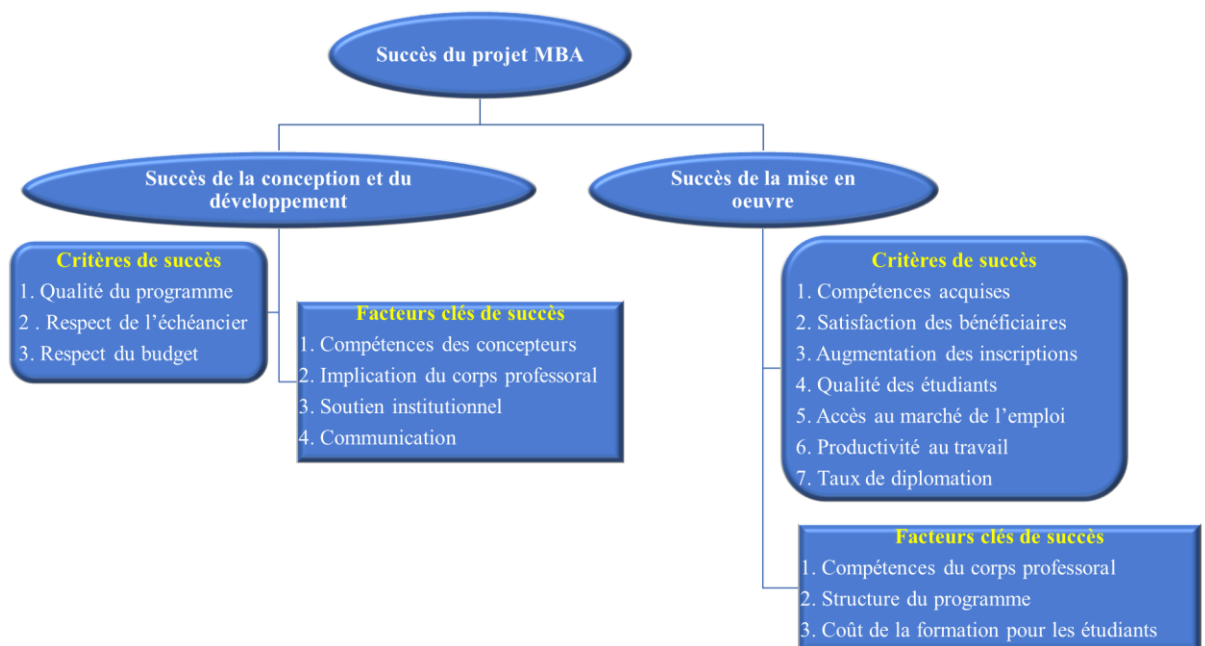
Succès du projet MBA

Succès de la conception et du développement

Critères de succès
1. Qualité du programme
2 . Respect de l’échéancier
3. Respect du budget

Facteurs clés de succès
1. Compétences des concepteurs
2. Implication du corps professoral
3. Soutien institutionnel
4. Communication

Succès de la mise en oeuvre

Critères de succès
1. Compétences acquises
2. Satisfaction des bénéficiaires
3. Augmentation des inscriptions
4. Qualité des étudiants
5. Accès au marché de l’emploi
6. Productivité au travail
7. Taux de diplomation

Facteurs clés de succès
1. Compétences du corps professoral
2. Structure du programme
3. Coût de la formation pour les étudiants